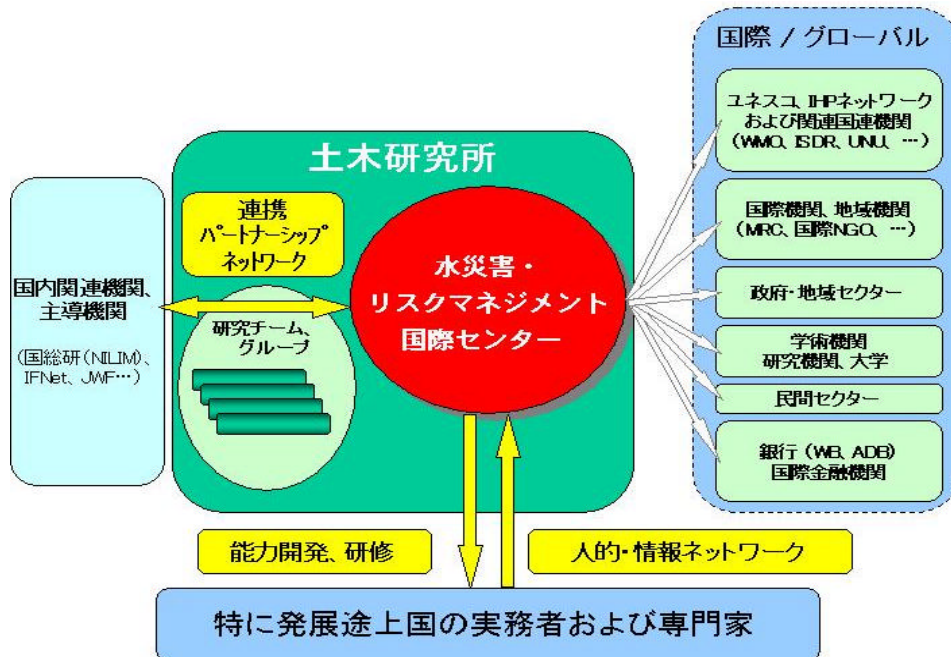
国際 / グローバル

ユネスコ、IHPネットワーク
および関連国連機関
(WMO、ISDR、UNU、…)

国際機関、地域機関
(MRC、国際NGO、…)

政府・地域セクター

学術機関
研究機関、大学

民間セクター

銀行 (WB、ADB)
国際金融機関

土木研究所

連携
パートナーシップ
ネットワーク

研究チーム、
グループ

水災害・
リスクマネジメント
国際センター

国内関連機関、
主導機関

(国総研(NILIM)、
IFNet、JWF…)

能力開発、研修

人的・情報ネットワーク

特に発展途上国の実務者および専門家